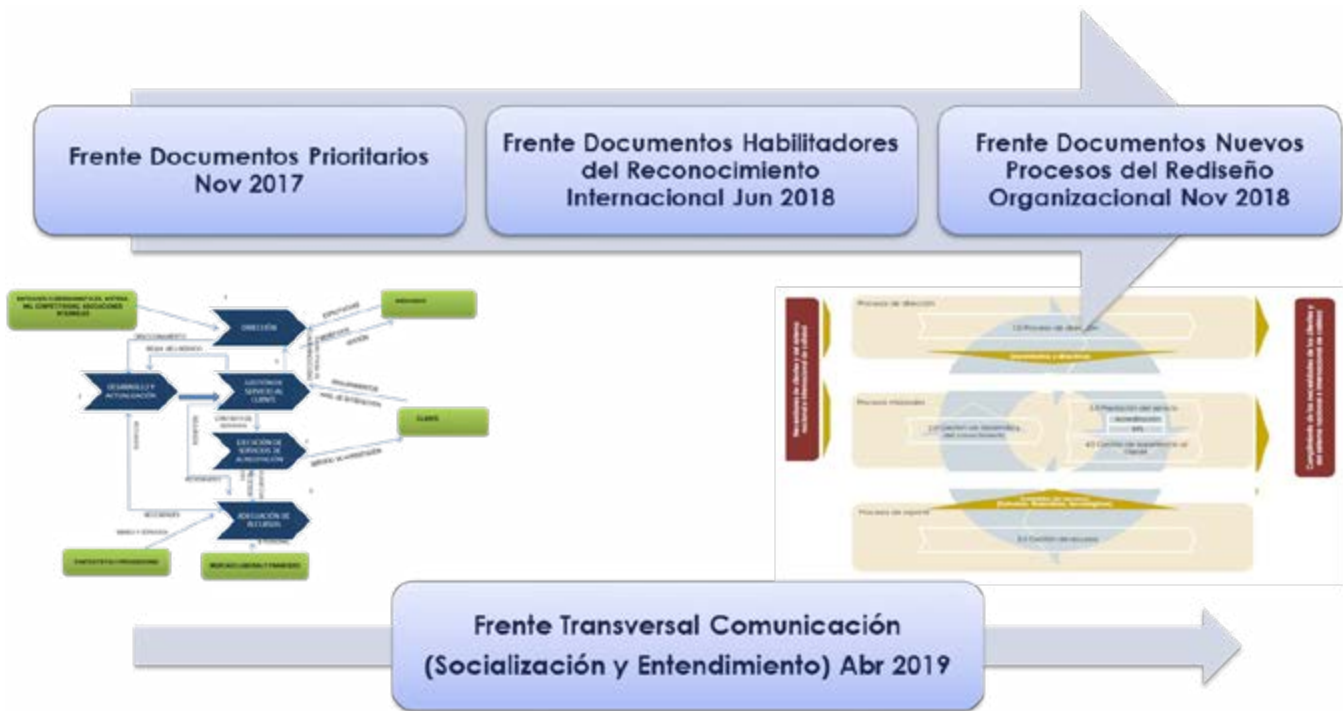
Frente Documentos Prioritarios Nov 2017

Frente Documentos Habilitadores del Reconocimiento Internacional Jun 2018

Frente Documentos Nuevos Procesos del Rediseño Organizacional Nov 2018

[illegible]

DIRECCIÓN

DESARROLLO Y ACTUALIZACIÓN

GESTIÓN DE SERVICIO AL CLIENTE

EJECUCIÓN DE SERVICIOS DE ACREDITACIÓN

ADQUISICIÓN DE RECURSOS

CLIENTE

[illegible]

Proceso de dirección

1.0 Proceso de dirección

Lineamientos y directrices

Procesos misionales

2.0 Gestión del desarrollo del conocimiento

3.0 Prestación del servicio acreditación

4.0 Gestión de experiencia al cliente

Procesos de soporte

5.0 Gestión de recursos

Frente Transversal Comunicación (Socialización y Entendimiento) Abr 2019